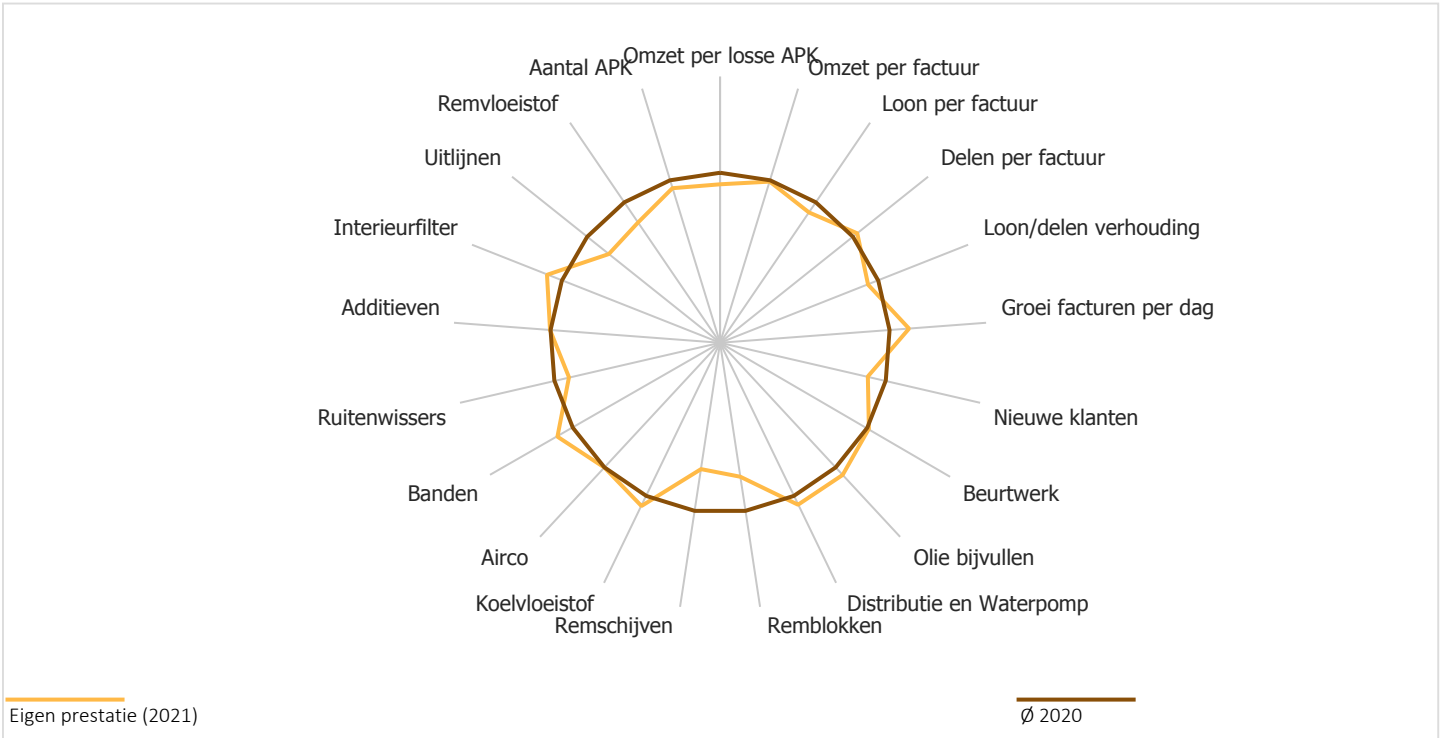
Omzet per losse APK
Omzet per factuur
Loon per factuur
Delen per factuur
Loon/delen verhouding
Groei facturen per dag
Nieuwe klanten
Beurtwerk
Olie bijvullen
Distributie en Waterpomp
Remblokken
Remschijven
Koelvloeistof
Airco
Banden
Ruitenwissers
Additieven
Interieurfilter
Uitlijnen
Remvloeistof
Aantal APK

Eigen prestatie (2021)

Ø 2020